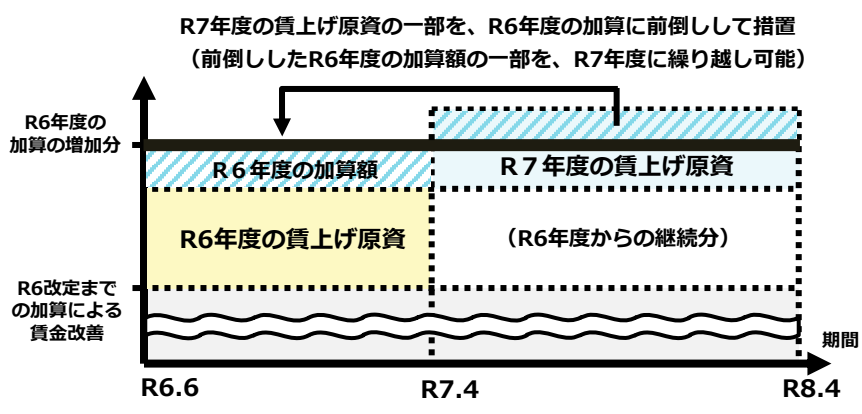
R7年度の賃上げ原資の一部を、R6年度の加算に前倒しして措置
（前倒ししたR6年度の加算額の一部を、R7年度に繰り越し可能）

R6年度の加算の増加分

R６年度の加算額

R７年度の賃上げ原資

R6年度の賃上げ原資

（R6年度からの継続分）

R6改定までの加算による賃金改善

期間

R6.6

R7.4

R8.4